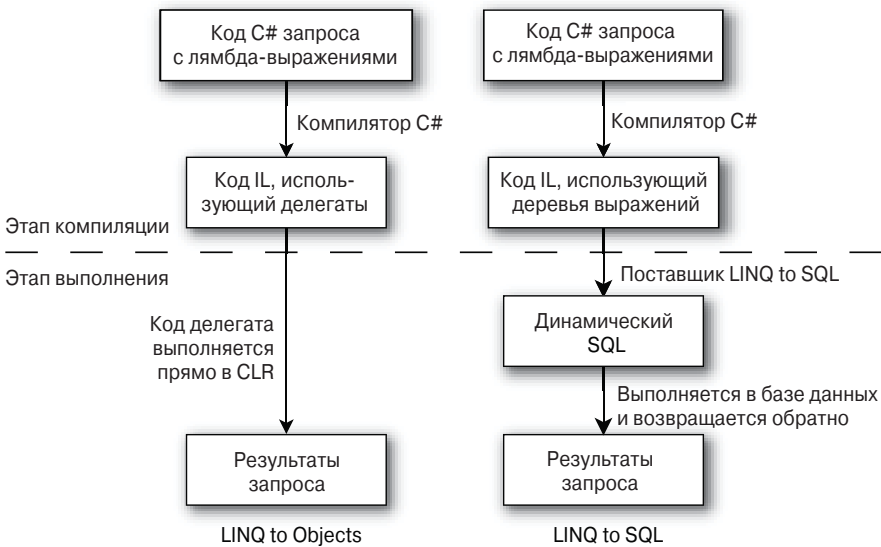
Код C# запроса с лямбда-выражениями

Компилятор C#

Код IL, использующий делегаты

Этап компиляции

Этап выполнения

Код делегата выполняется прямо в CLR

Результаты запроса

LINQ to Objects

Код C# запроса с лямбда-выражениями

Компилятор C#

Код IL, использующий деревья выражений

Поставщик LINQ to SQL

Динамический SQL

Выполняется в базе данных и возвращается обратно

Результаты запроса

LINQ to SQL